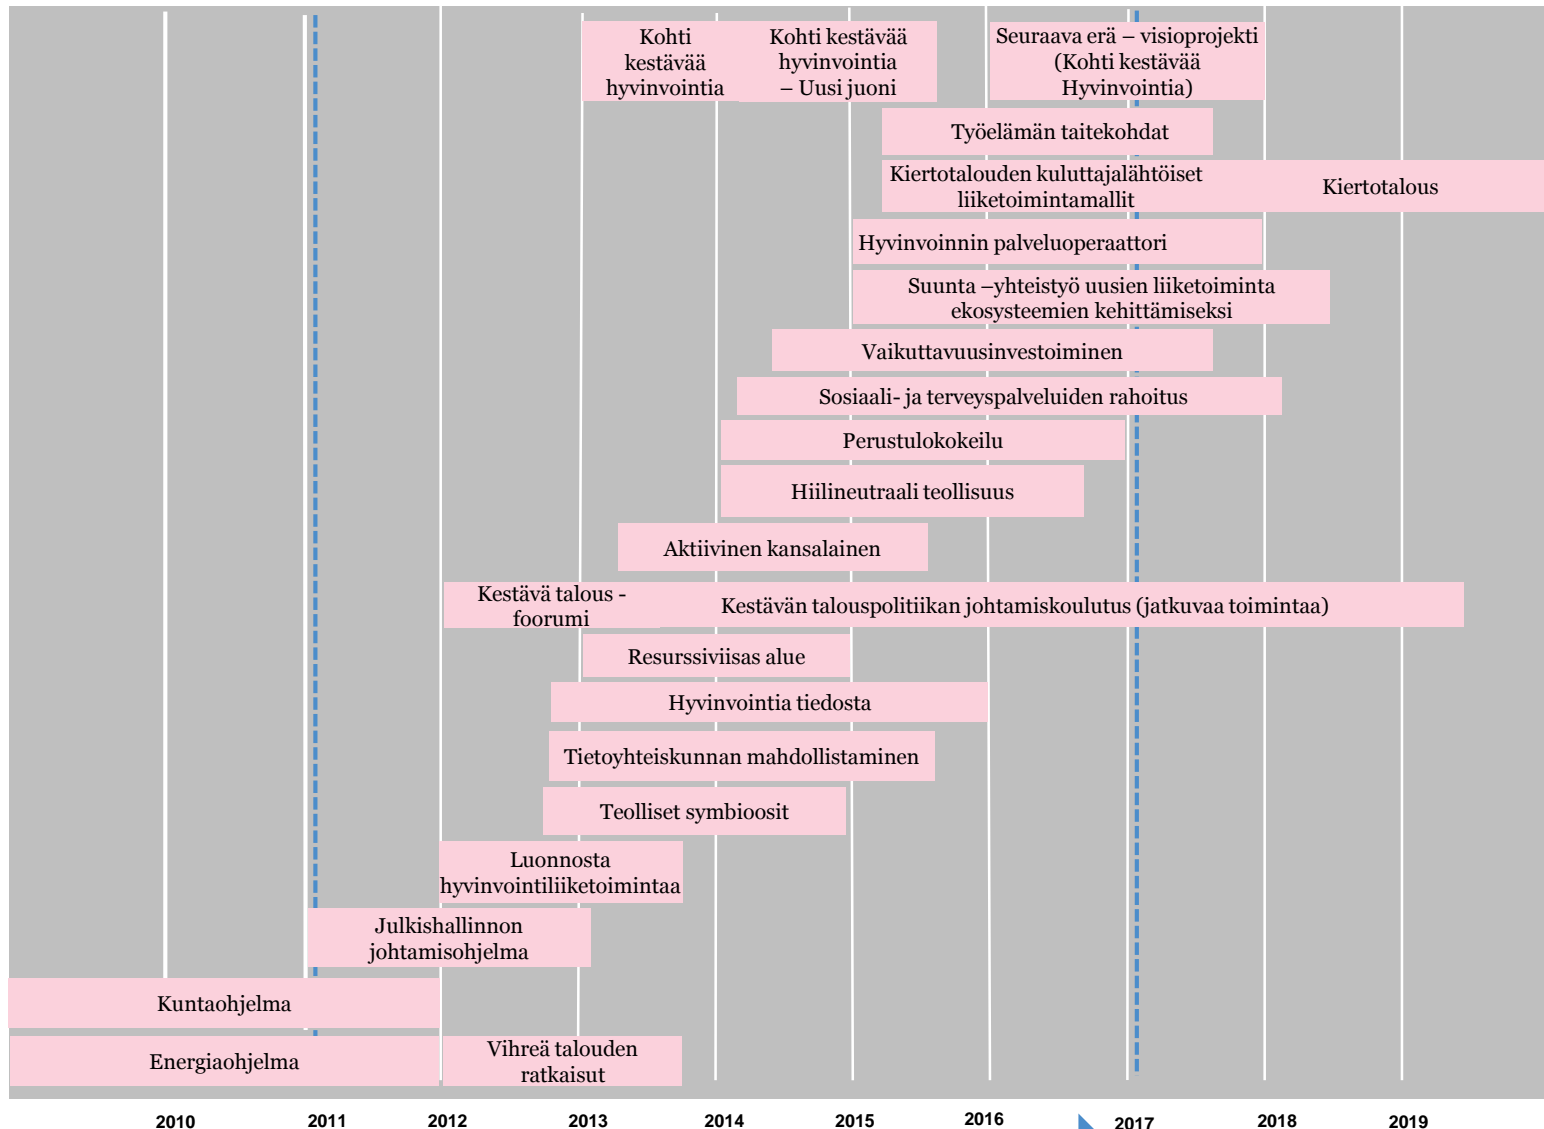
Kohti kestävää hyvinvointia

Kohti kestävää hyvinvointia – Uusi juoni

Seuraava erä – visioprojekti (Kohti kestävää Hyvinvointia)

Työelämän taitekohdat

Kiertotalouden kuluttajalähtöiset liiketoimintamallit

Kiertotalous

Hyvinvoinnin palveluoperaattori

Suunta –yhteistyö uusien liiketoiminta ekosysteemien kehittämiseksi

Vaikuttavuusinvestoiminen

Sosiaali- ja terveyspalveluiden rahoitus

Perustulokokeilu

Hiilineutraali teollisuus

Aktiivinen kansalainen

Kestävä talous -foorumi

Kestävän talouspolitiikan johtamiskoulutus (jatkuvaa toimintaa)

Resurssiviisas alue

Hyvinvointia tiedosta

Tietoyhteiskunnan mahdollistaminen

Teolliset symbioosit

Luonnosta hyvinvointiliiketoimintaa

Julkishallinnon johtamisohjelma

Kuntaohjelma

Energiaohjelma

Vihreä talouden ratkaisut

2010 2011 2012 2013 2014 2015 2016 2017 2018 2019